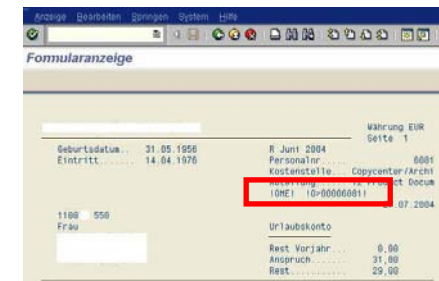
Anzeige Bearbeiten Springen System Hilfe

Formularanzeige

Währung EUR
Seite 1

Geburtsdatum.. 31.05.1956
Eintritt....... 14.04.1976

R Juni 2004
Personalnr........ 6081
Kostenstelle... Copycenter/Archi
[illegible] Project Docum
|OME| |0>00006081|
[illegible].07.2004

1100 550
Frau

Urlaubskonto

Rest Vorjahr.... 0,00
Anspruch....... 31,00
Rest........... 29,00